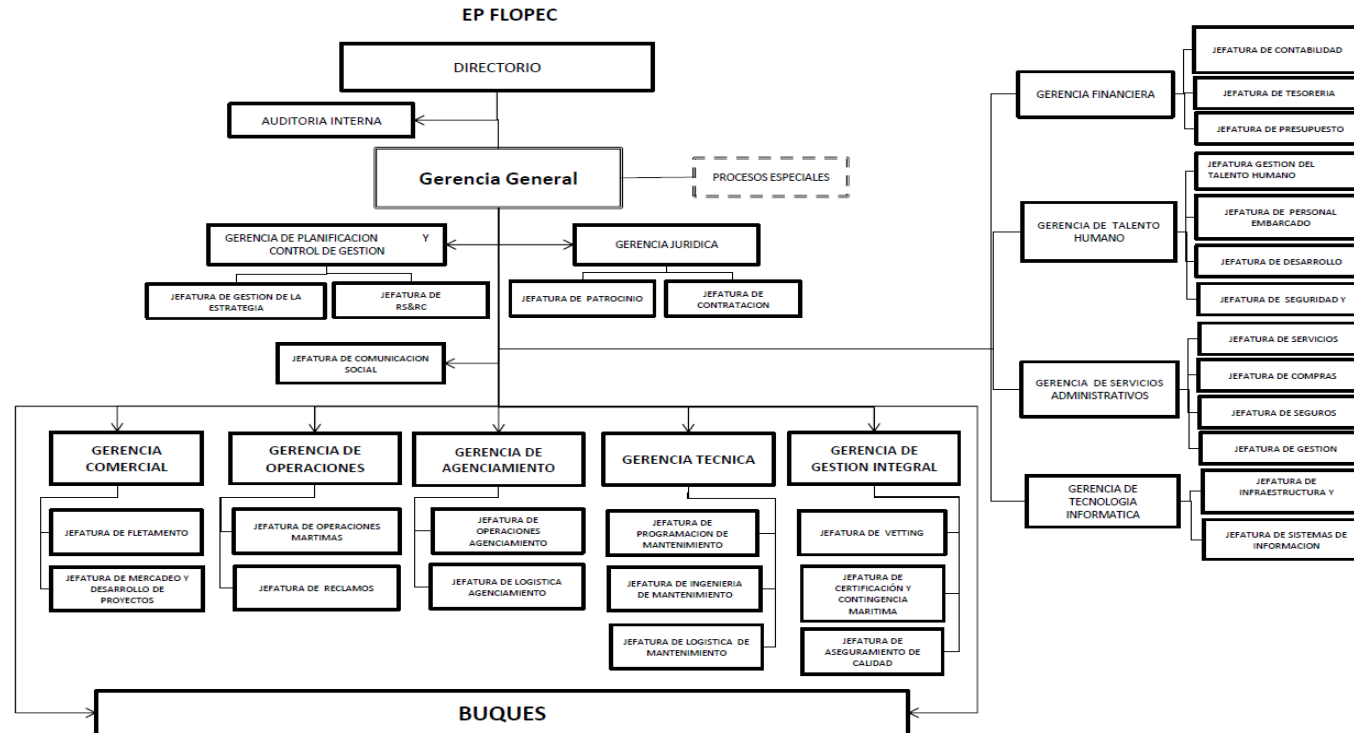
EP FLOPEC

DIRECTORIO

AUDITORIA INTERNA

Gerencia General

PROCESOS ESPECIALES

GERENCIA DE PLANIFICACION Y CONTROL DE GESTION

GERENCIA JURIDICA

JEFATURA DE GESTION DE LA ESTRATEGIA

JEFATURA DE RS&RC

JEFATURA DE PATROCINIO

JEFATURA DE CONTRATACION

JEFATURA DE COMUNICACION SOCIAL

GERENCIA FINANCIERA

JEFATURA DE CONTABILIDAD

JEFATURA DE TESORERIA

JEFATURA DE PRESUPUESTO

GERENCIA DE TALENTO HUMANO

JEFATURA GESTION DEL TALENTO HUMANO

JEFATURA DE PERSONAL EMBARCADO

JEFATURA DE DESARROLLO

JEFATURA DE SEGURIDAD Y

GERENCIA DE SERVICIOS ADMINISTRATIVOS

JEFATURA DE SERVICIOS

JEFATURA DE COMPRAS

JEFATURA DE SEGUROS

JEFATURA DE GESTION

GERENCIA DE TECNOLOGIA INFORMATICA

JEFATURA DE INFRAESTRUCTURA Y

JEFATURA DE SISTEMAS DE INFORMACION

GERENCIA COMERCIAL

JEFATURA DE FLETAMENTO

JEFATURA DE MERCADEO Y DESARROLLO DE PROYECTOS

GERENCIA DE OPERACIONES

JEFATURA DE OPERACIONES MARTIMAS

JEFATURA DE RECLAMOS

GERENCIA DE AGENCIAMIENTO

JEFATURA DE OPERACIONES AGENCIAMIENTO

JEFATURA DE LOGISTICA AGENCIAMIENTO

GERENCIA TECNICA

JEFATURA DE PROGRAMACION DE MANTENIMIENTO

JEFATURA DE INGENIERIA DE MANTENIMIENTO

JEFATURA DE LOGISTICA DE MANTENIMIENTO

GERENCIA DE GESTION INTEGRAL

JEFATURA DE VETTING

JEFATURA DE CERTIFICACIÓN Y CONTINGENCIA MARITIMA

JEFATURA DE ASEGURAMIENTO DE CALIDAD

BUQUES